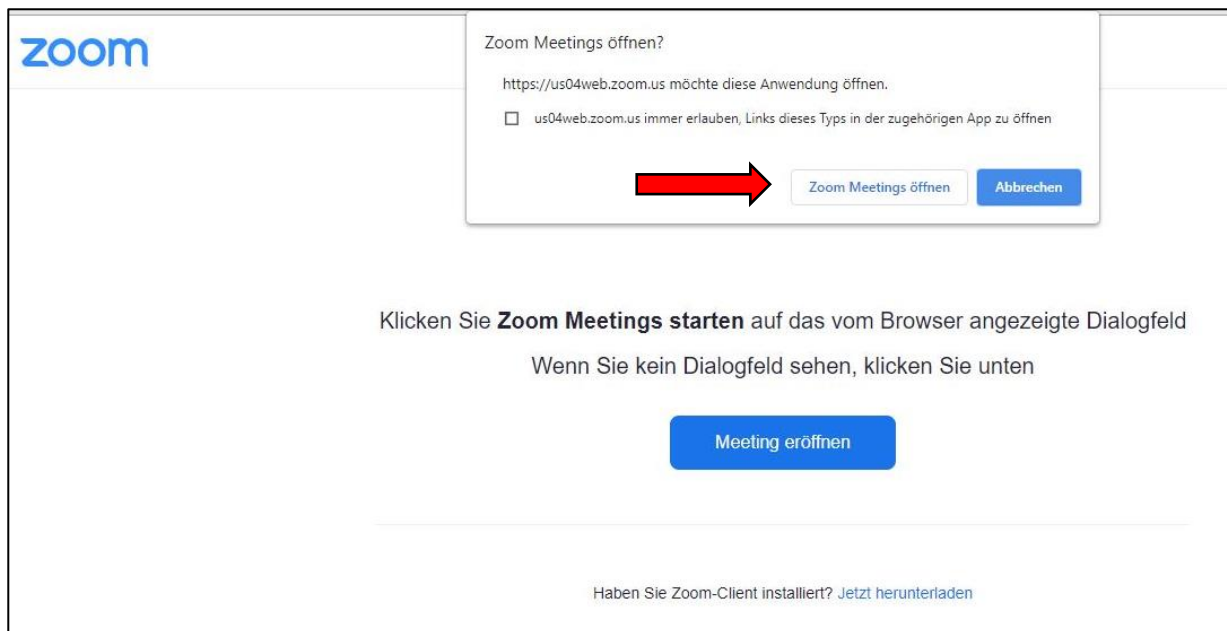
zoom

Zoom Meetings öffnen?

https://us04web.zoom.us möchte diese Anwendung öffnen.

us04web.zoom.us immer erlauben, Links dieses Typs in der zugehörigen App zu öffnen

Zoom Meetings öffnen

Abbrechen

Klicken Sie **Zoom Meetings starten** auf das vom Browser angezeigte Dialogfeld

Wenn Sie kein Dialogfeld sehen, klicken Sie unten

Meeting eröffnen

Haben Sie Zoom-Client installiert? Jetzt herunterladen